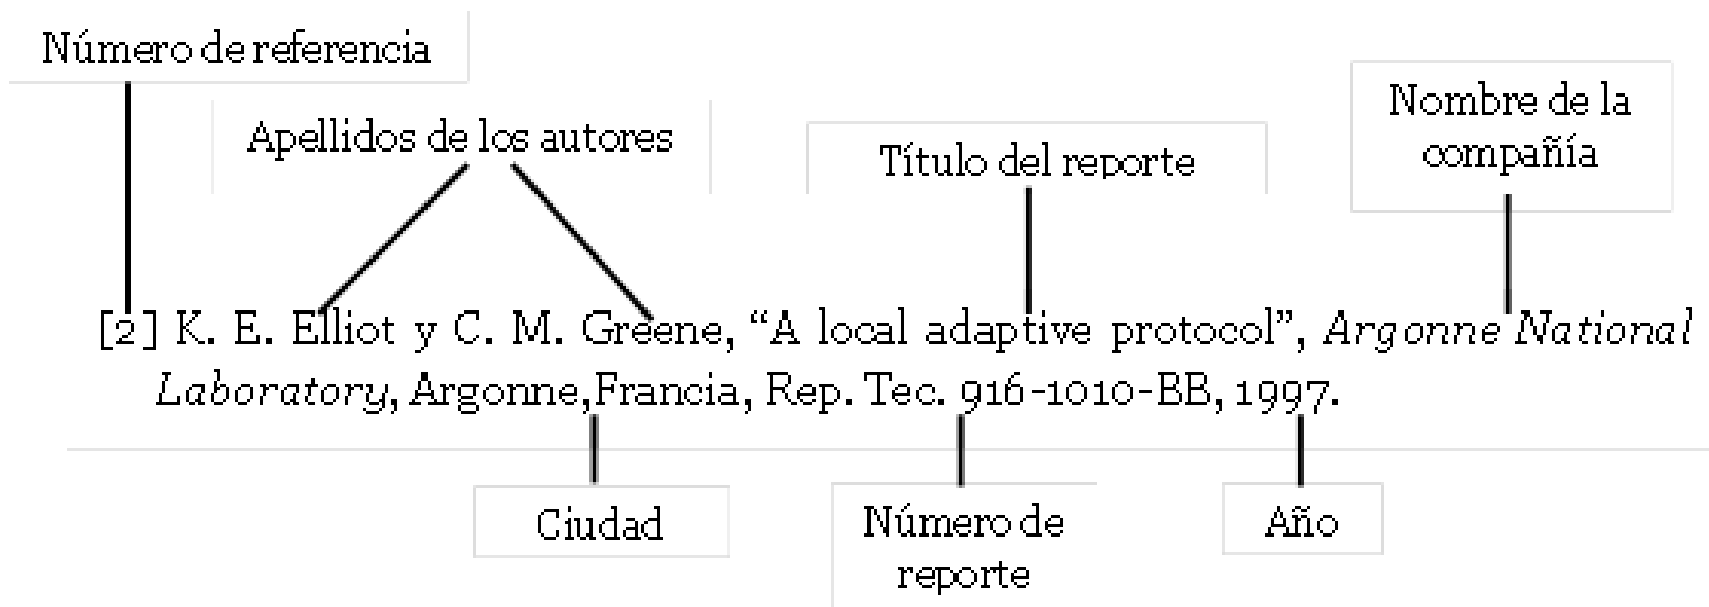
Número de referencia

Apellidos de los autores

Título del reporte

Nombre de la compañía

[2] K. E. Elliot y C. M. Greene, "A local adaptive protocol", *Argonne National Laboratory*, Argonne,Francia, Rep. Tec. 916-1010-BB, 1997.

Ciudad

Número de reporte

Año